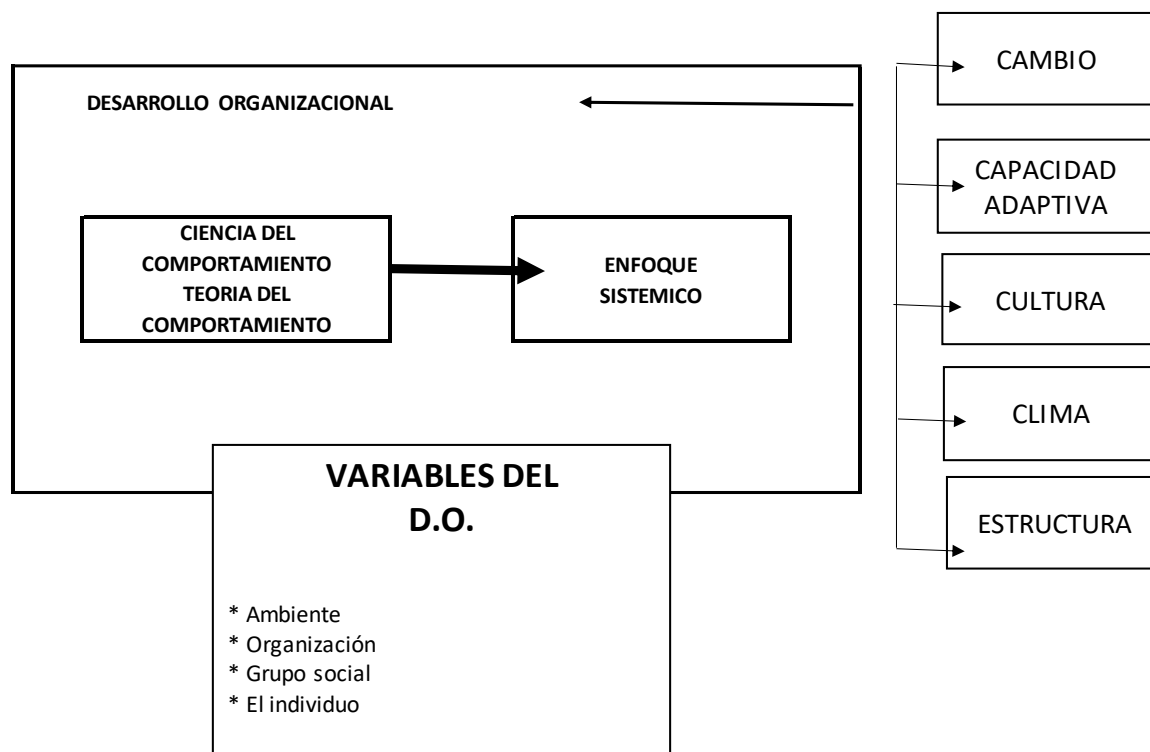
DESARROLLO ORGANIZACIONAL

CIENCIA DEL COMPORTAMIENTO
TEORIA DEL COMPORTAMIENTO

ENFOQUE SISTEMICO

CAMBIO

CAPACIDAD ADAPTIVA

CULTURA

CLIMA

ESTRUCTURA

VARIABLES DEL D.O.

* Ambiente
* Organización
* Grupo social
* El individuo